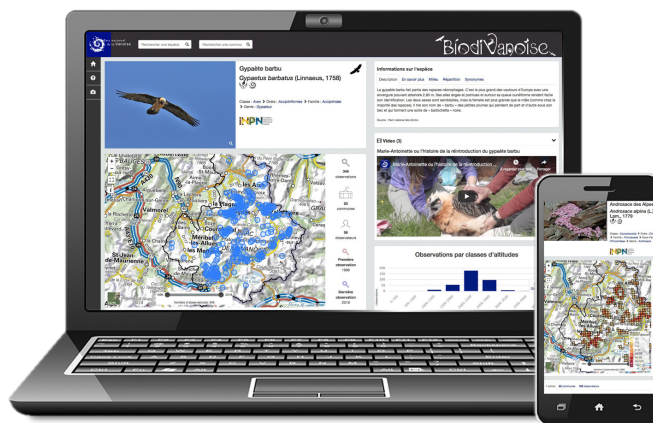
Rechercher une espèce

Rechercher une commune

BiodiVanoise

Gypaète barbu

Gypaetus barbatus (Linnaeus, 1758)

Classe : Aves > Ordre : Accipitriformes > Famille : Accipitridae > Genre : Gypaetus

INPN

346 observations

20 communes

36 observateurs

Première observation 1988

Dernière observation 2019

Valmorel

St-Jean-de-Maurienne

Méribel les Allues

Informations sur l'espèce

Description | En savoir plus | Milieu | Répartition | Synonymes

Le gypaète barbu fait partie des vautours nécrophages. C'est le plus grand des vautours d'Europe avec une envergure pouvant atteindre 2,80 m. Ses ailes larges et pointues et queue cunéiforme rendent facile son identification. Les deux sexes sont semblables, mais la femelle est plus grande que le mâle (comme chez la majorité des rapaces). Il tire son nom de « barbu » des petites plumes qui pendent de part et d'autre son bec et qui forment une sorte de « barbichette » noire.

Vidéo (3)

Marie-Antoinette ou l'histoire de la réintroduction du gypaète barbu

Marie-Antoinette ou l'histoire de la réintroduction du...

Observations par classes d'altitudes

Androsace des Alpes

Androsace alpina (L.) Lam., 1779

INPN